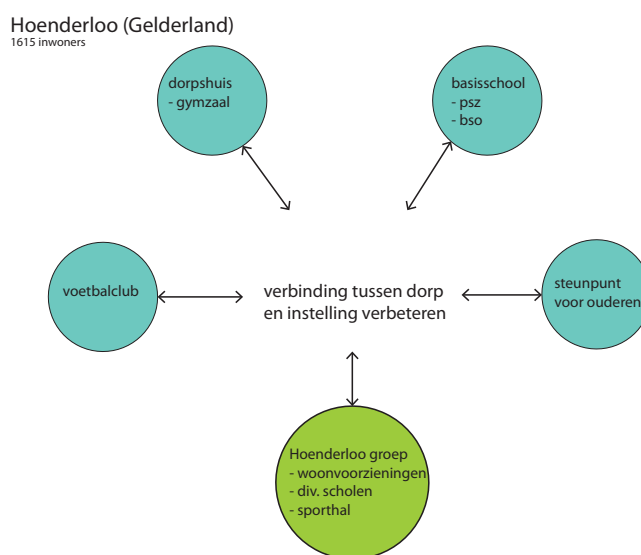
Hoenderloo (Gelderland)
1615 inwoners

dorpshuis
- gymzaal

basisschool
- psz
- bso

voetbalclub

verbinding tussen dorp en instelling verbeteren

steunpunt voor ouderen

Hoenderloo groep
- woonvoorzieningen
- div. scholen
- sporthal